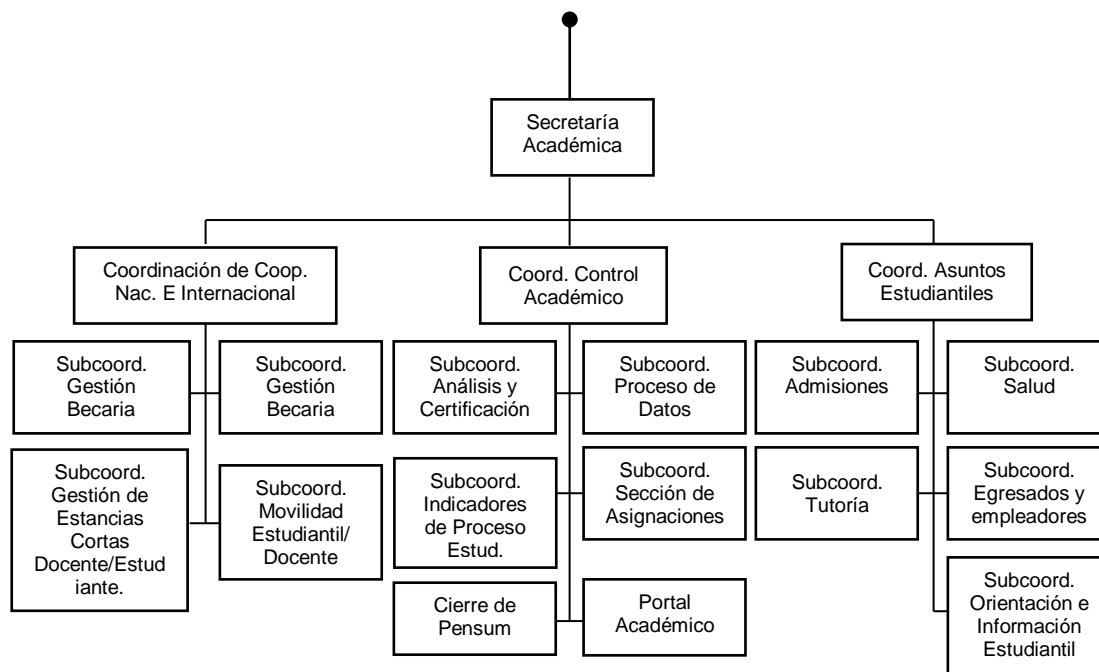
Secretaría Académica

Coordinación de Coop. Nac. E Internacional

Subcoord. Gestión Becaria

Subcoord. Gestión Becaria

Subcoord. Gestión de Estancias Cortas Docente/Estudiante.

Subcoord. Movilidad Estudiantil/ Docente

Coord. Control Académico

Subcoord. Análisis y Certificación

Subcoord. Proceso de Datos

Subcoord. Indicadores de Proceso Estud.

Subcoord. Sección de Asignaciones

Cierre de Pensum

Portal Académico

Coord. Asuntos Estudiantiles

Subcoord. Admisiones

Subcoord. Salud

Subcoord. Tutoría

Subcoord. Egresados y empleadores

Subcoord. Orientación e Información Estudiantil